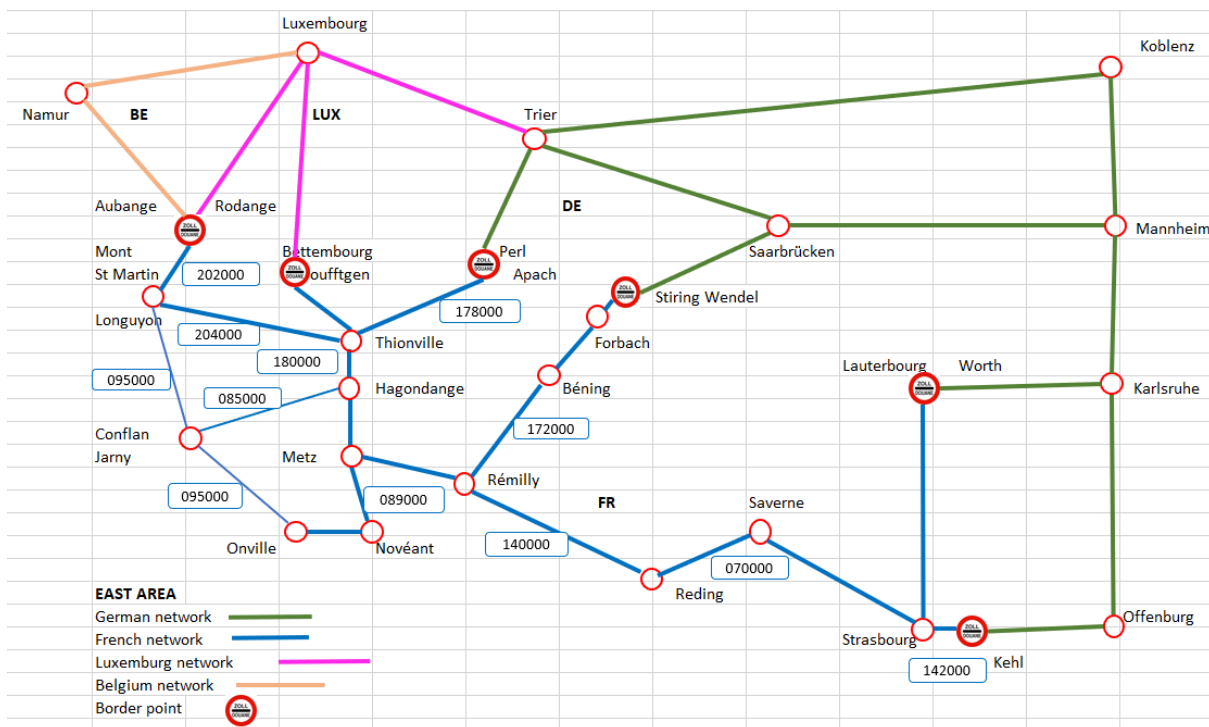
Luxembourg

Koblenz

Namur BE LUX

Trier

DE

Aubange Rodange

Mont St Martin

Bettembourg Zoufftgen

Perl Apach

Saarbrücken

Mannheim

202000

Stiring Wendel

178000

Longuyon

204000

Thionville

Forbach

180000

Lauterbourg Worth

095000

Hagondange

Béning

Karlsruhe

085000

172000

Conflan Jarny

Metz

Rémilly

095000

089000

FR

Saverne

Onville

Novéant

140000

070000

Reding

EAST AREA

German network

French network

Strasbourg

Offenburg

Luxemburg network

142000

Kehl

Belgium network

Border point

ZOLL DOUANE